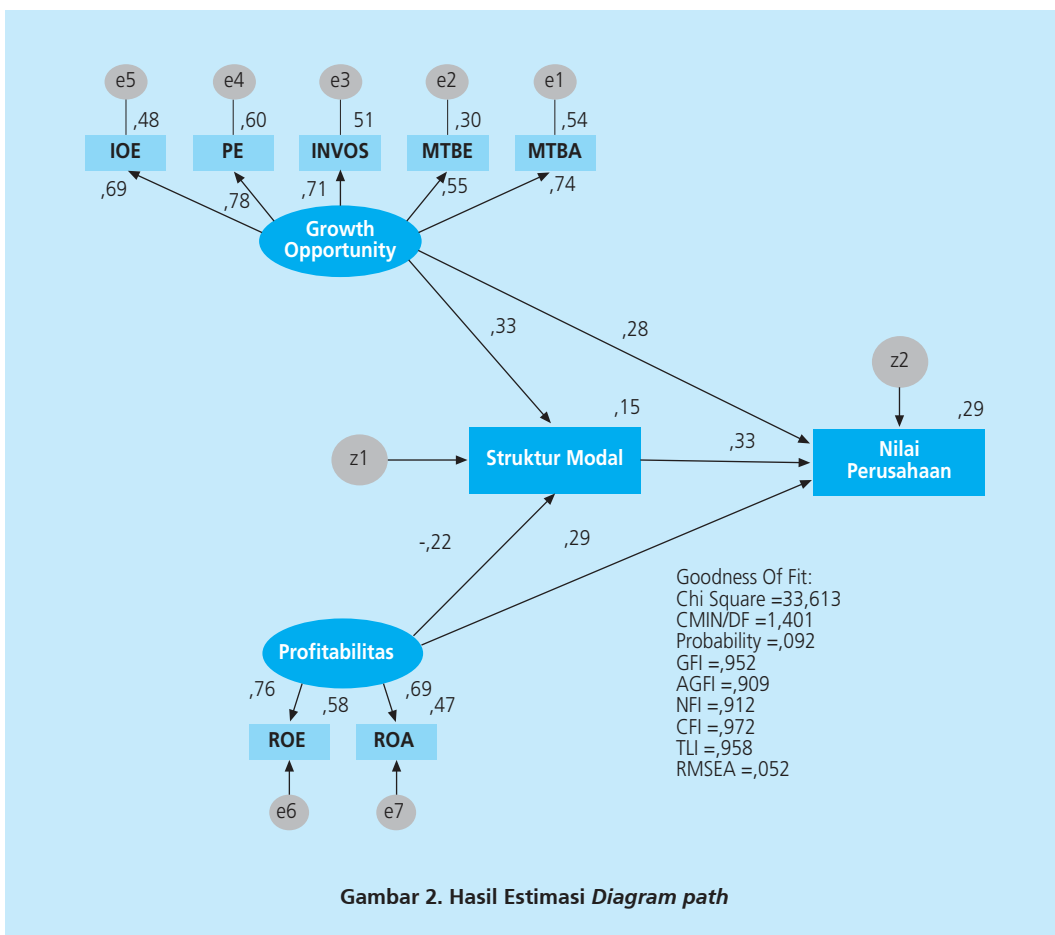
e5
,48
IOE
e4
,60
PE
e3
51
INVOS
e2
,30
MTBE
e1
,54
MTBA

,69
,78
,71
,55
,74

Growth Opportunity

,33
,28

z2
,29
,15
z1
Struktur Modal
,33
Nilai Perusahaan

-,22
,29

Goodness Of Fit:
Chi Square =33,613
CMIN/DF =1,401
Probability =,092
GFI =,952
AGFI =,909
NFI =,912
CFI =,972
TLI =,958
RMSEA =,052

Profitabilitas
,76
,58
,69
,47
ROE
ROA
e6
e7

Gambar 2. Hasil Estimasi *Diagram path*